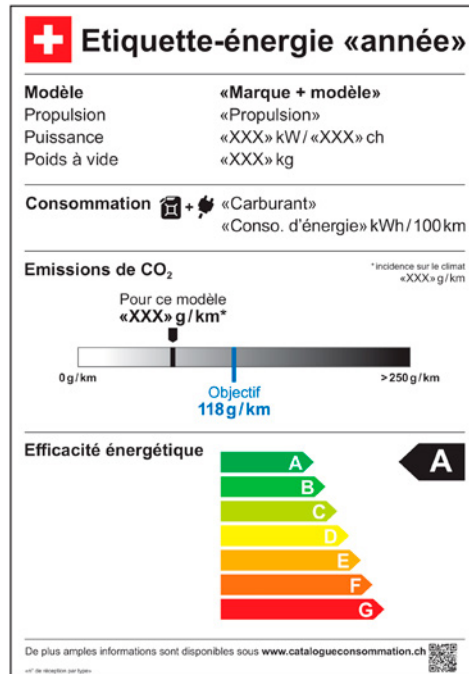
Etiquette-énergie «année»

| Modèle | «Marque + modèle» |
|---|---|
| Propulsion | «Propulsion» |
| Puissance | «XXX» kW / «XXX» ch |
| Poids à vide | «XXX» kg |

Consommation «Carburant»
«Conso. d'énergie» kWh / 100 km

Emissions de $CO_2$

* incidence sur le climat «XXX» g / km

Pour ce modèle
«XXX» g / km*

0 g / km
> 250 g / km

Objectif
118 g / km

Efficacité énergétique

A
B
C
D
E
F
G

A

De plus amples informations sont disponibles sous www.catalogueconsommation.ch

«n° de réception par type»